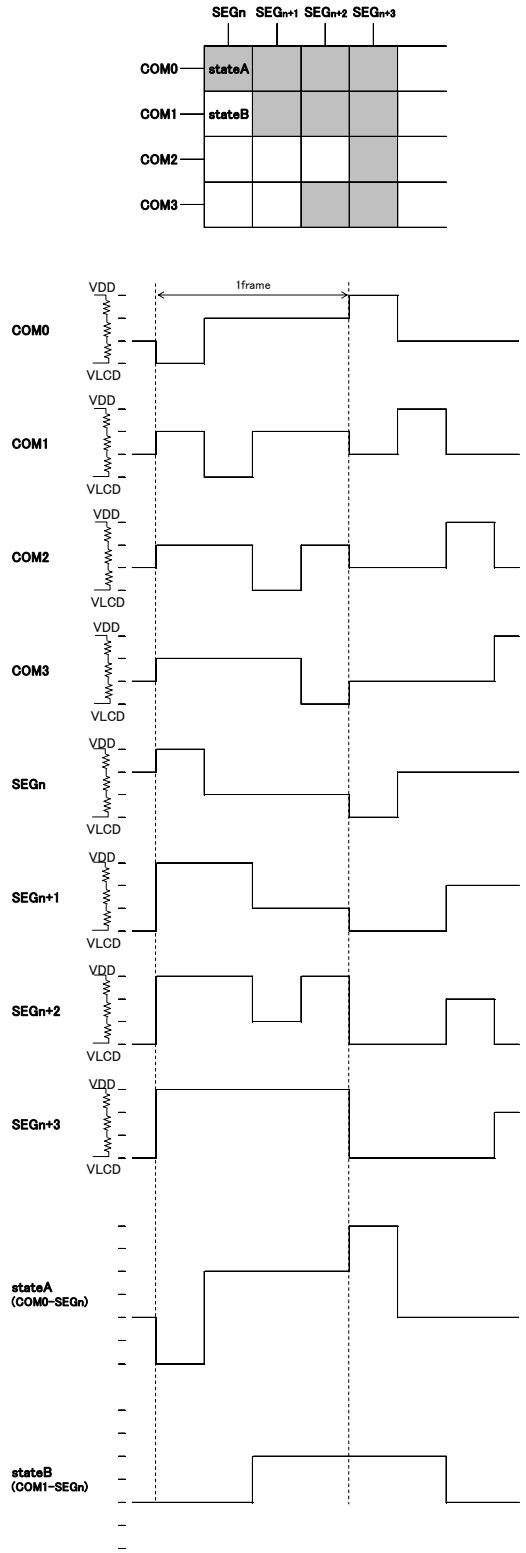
SEGn SEGn+1 SEGn+2 SEGn+3

COM0 stateA

COM1 stateB

COM2

COM3

1frame

VDD
COM0
VLCD

VDD
COM1
VLCD

VDD
COM2
VLCD

VDD
COM3
VLCD

VDD
SEGn
VLCD

VDD
SEGn+1
VLCD

VDD
SEGn+2
VLCD

VDD
SEGn+3
VLCD

stateA
(COM0-SEGn)

stateB
(COM1-SEGn)